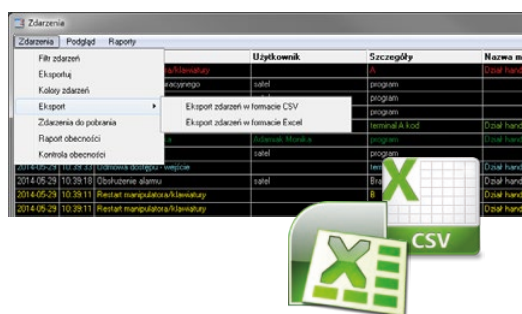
Zdarzenia

Zdarzenia Podgląd Raporty

Filtr zdarzeń
Eksportuj
Kolory zdarzeń
Eksport
Zdarzenia do pobrania
Raport obecności
Kontrola obecności

Eksport zdarzeń w formacie CSV
Eksport zdarzeń w formacie Excel

| | | | Użytkownik | Szczegóły | Nazwa m |
|---|---|---|---|---|---|
| | | a/klawiatury | | A | Dział hand |
| | | racyjnego | satel | program | |
| | | | | program | |
| | | | | program | |
| | | a | Adamiak Monika | terminal A kod | Dział hand |
| | | | satel | program | |
| 2014-05-29 | 10:39:13 | Odmowa dostępu - wejście | | | Dział hand |
| 2014-05-29 | 10:39:18 | Obsłużenie alarmu | satel | | Dział hand |
| 2014-05-29 | 10:39:11 | Restart manipulatora/klawiatury | | B | Dział hand |
| 2014-05-29 | 10:39:11 | Restart manipulatora/klawiatury | | | Dział hand |

X
CSV
X